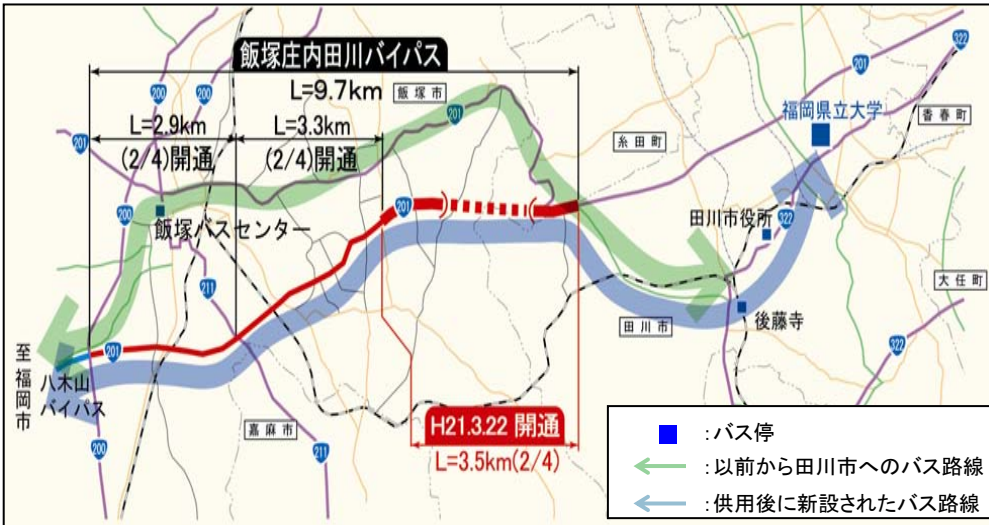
飯塚庄内田川バイパス
L=9.7km
飯塚市
L=2.9km
(2/4)開通
L=3.3km
(2/4)開通
200
200
201
201
201
201
200
211
211
200
322
322
322
201
糸田町
福岡県立大学
香春町
田川市役所
大任町
後藤寺
田川市
飯塚バスセンター
至福岡市
八木山バイパス
嘉麻市
H21.3.22 開通
L=3.5km(2/4)
:バス停
:以前から田川市へのバス路線
:供用後に新設されたバス路線